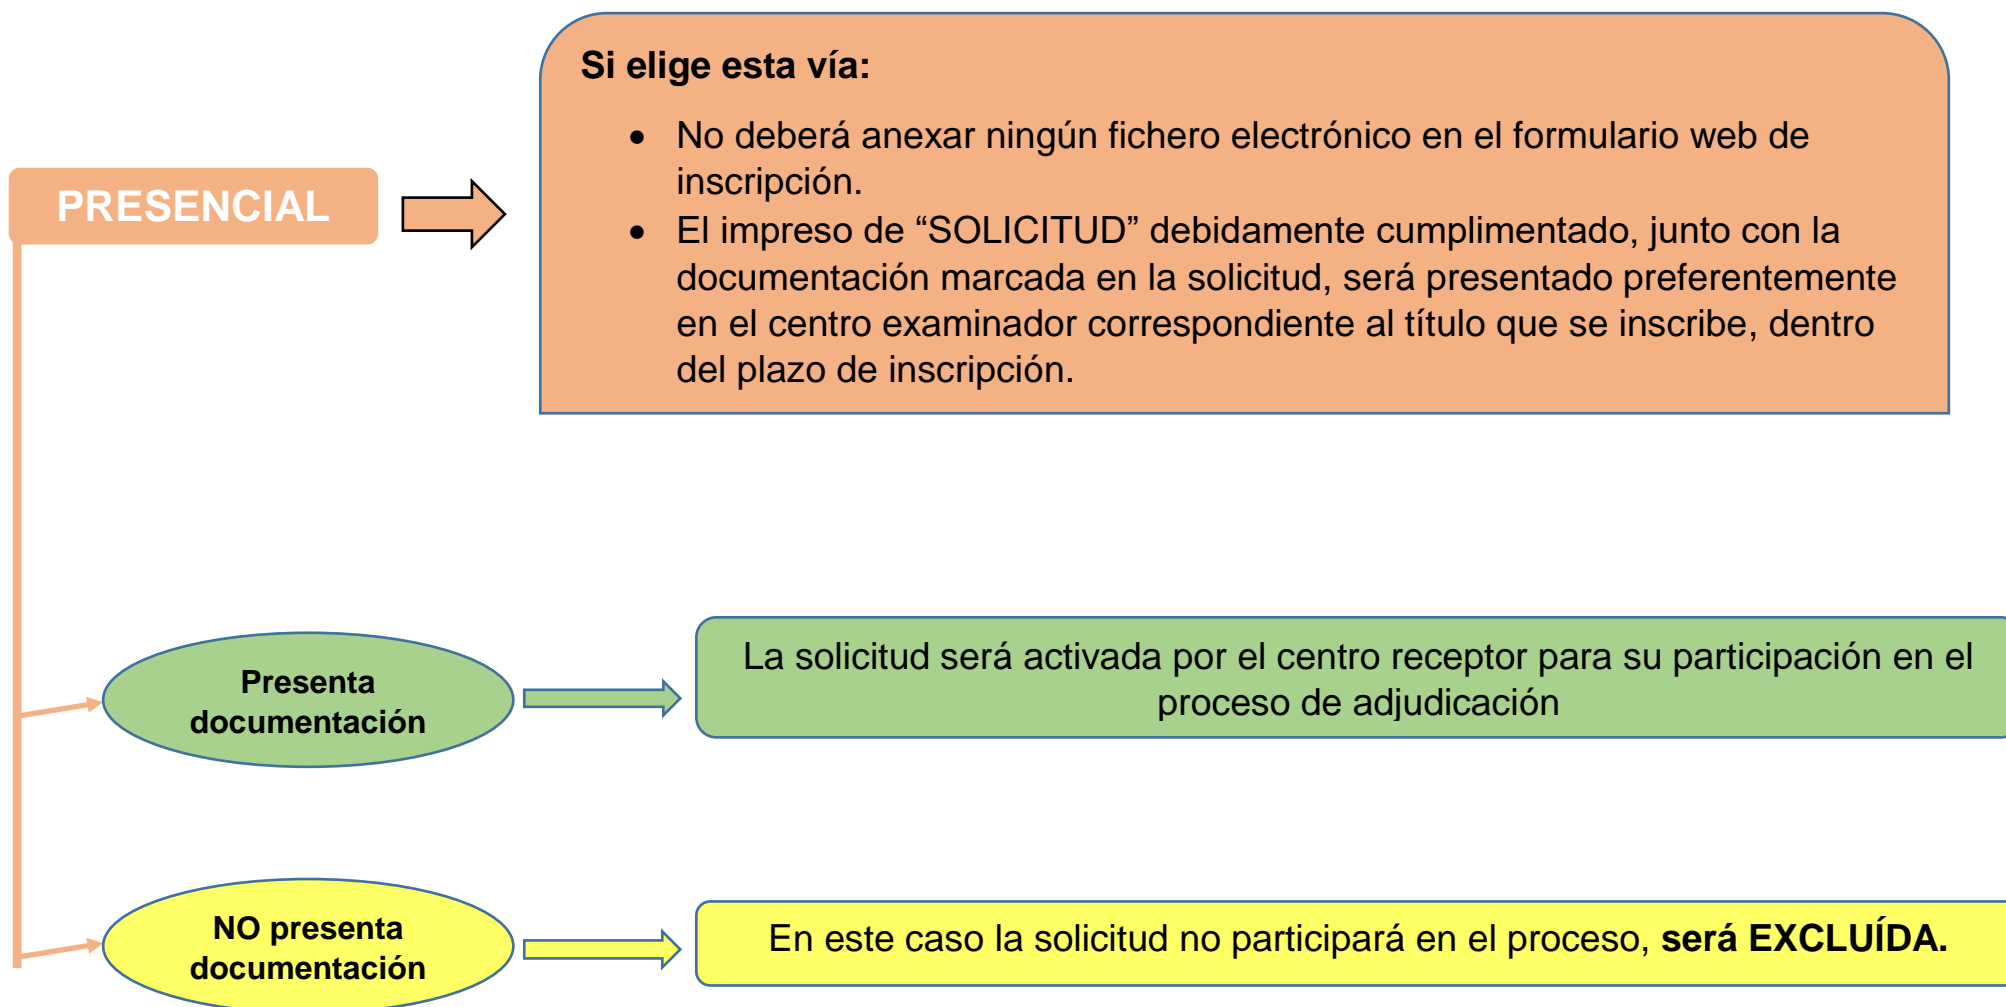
PRESENCIAL

Si elige esta vía:

- No deberá anexar ningún fichero electrónico en el formulario web de inscripción.
- El impreso de “SOLICITUD” debidamente cumplimentado, junto con la documentación marcada en la solicitud, será presentado preferentemente en el centro examinador correspondiente al título que se inscribe, dentro del plazo de inscripción.

Presenta documentación

La solicitud será activada por el centro receptor para su participación en el proceso de adjudicación

NO presenta documentación

En este caso la solicitud no participará en el proceso, será EXCLUÍDA.